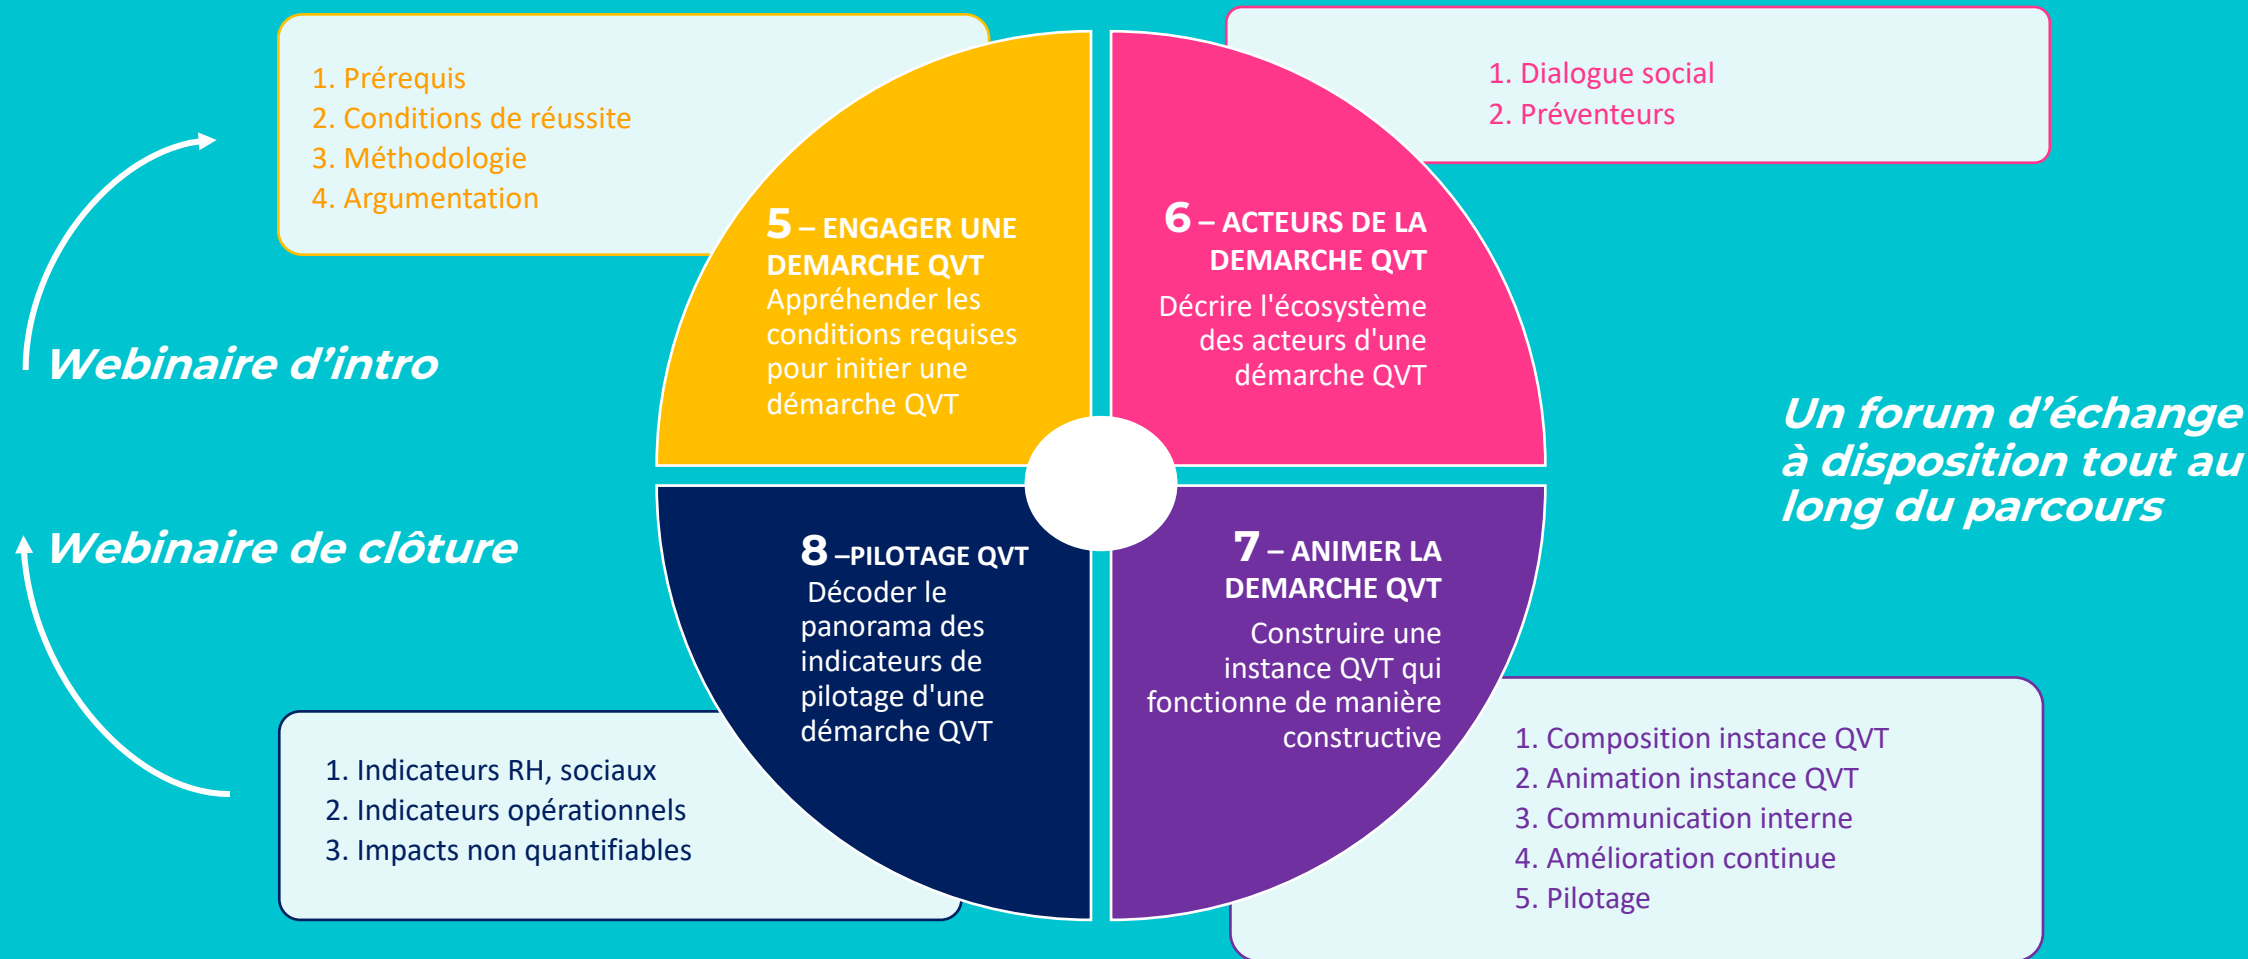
1. Prérequis
2. Conditions de réussite
3. Méthodologie
4. Argumentation

1. Dialogue social
2. Préventeurs

Webinaire d'intro

5 – ENGAGER UNE DEMARCHE QVT
Appréhender les conditions requises pour initier une démarche QVT

6 – ACTEURS DE LA DEMARCHE QVT
Décrire l'écosystème des acteurs d'une démarche QVT

Un forum d'échange à disposition tout au long du parcours

Webinaire de clôture

8 –PILOTAGE QVT
Décoder le panorama des indicateurs de pilotage d'une démarche QVT

7 – ANIMER LA DEMARCHE QVT
Construire une instance QVT qui fonctionne de manière constructive

1. Indicateurs RH, sociaux
2. Indicateurs opérationnels
3. Impacts non quantifiables

1. Composition instance QVT
2. Animation instance QVT
3. Communication interne
4. Amélioration continue
5. Pilotage